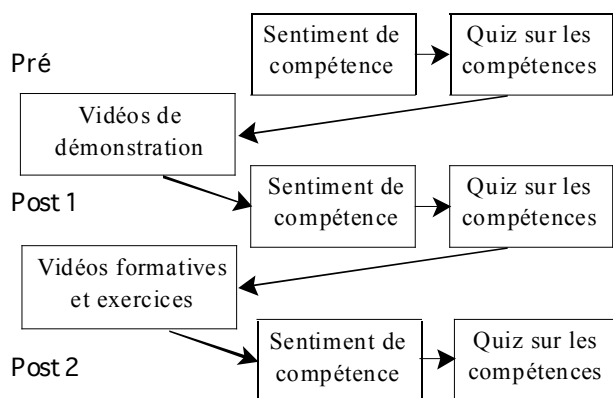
Pré

Sentiment de compétence

Quiz sur les compétences

Vidéos de démonstration

Post 1

Sentiment de compétence

Quiz sur les compétences

Vidéos formatives et exercices

Post 2

Sentiment de compétence

Quiz sur les compétences